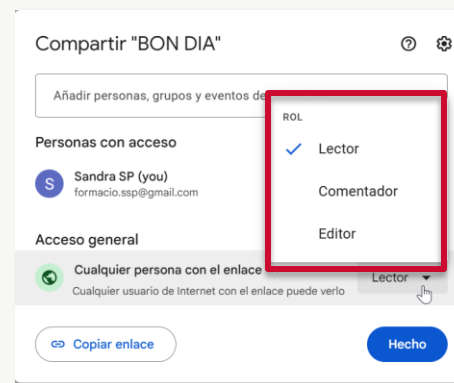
Compartir "BON DIA"

Añadir personas, grupos y eventos de

ROL

Lector

Comentador

Editor

Personas con acceso

S Sandra SP (you)
formacio.ssp@gmail.com

Acceso general

Cualquier persona con el enlace
Cualquier usuario de Internet con el enlace puede verlo

Lector

Copiar enlace

Hecho